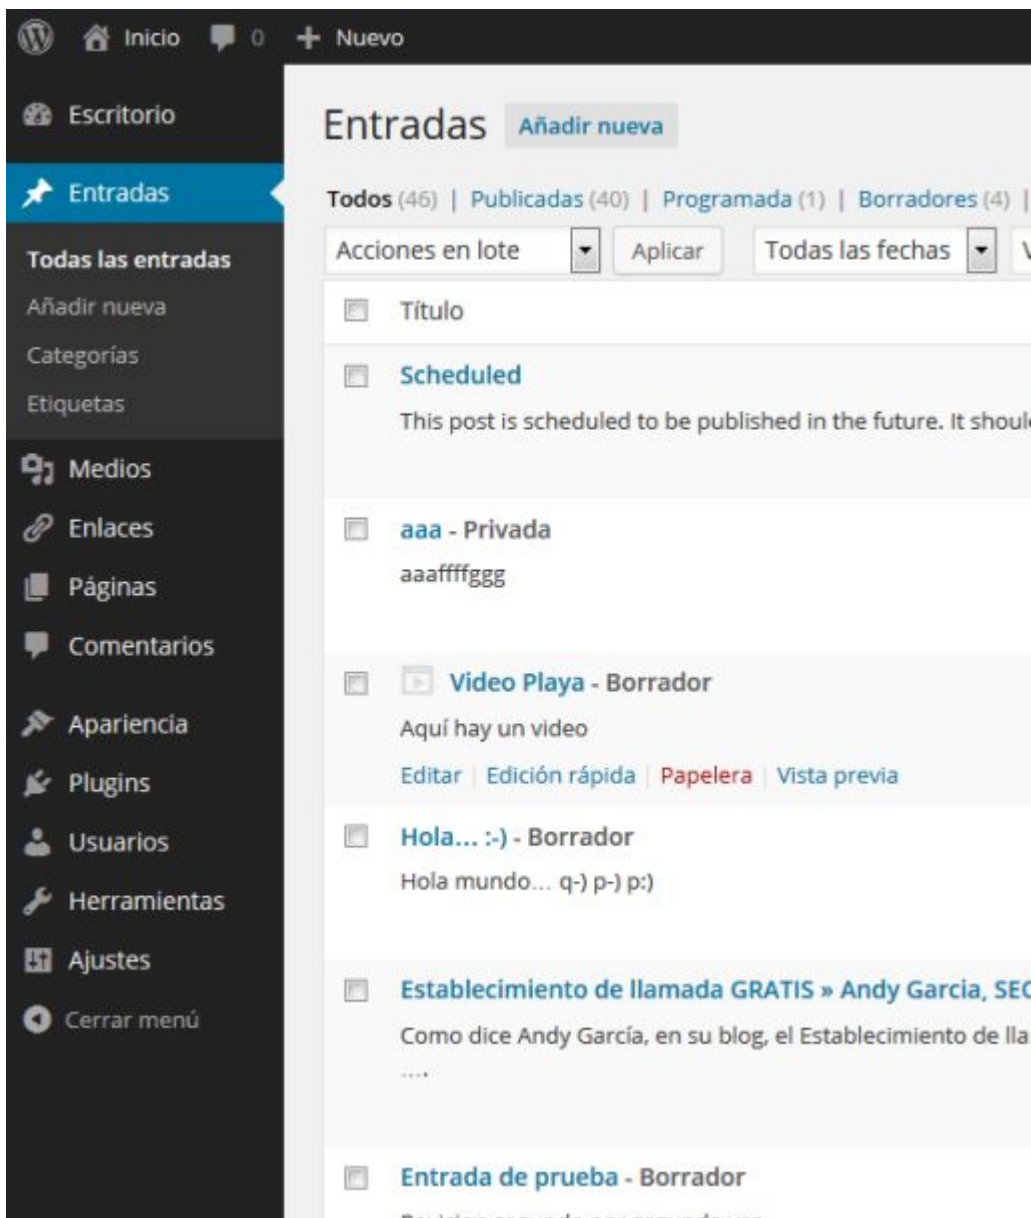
Inicio 0 Nuevo

Escritorio

Entradas

Todas las entradas
Añadir nueva
Categorías
Etiquetas

Medios
Enlaces
Páginas
Comentarios
Apariencia
Plugins
Usuarios
Herramientas
Ajustes
Cerrar menú

Entradas Añadir nueva

Todos (46) | Publicadas (40) | Programada (1) | Borradores (4) |

Acciones en lote | Aplicar | Todas las fechas

Título

Scheduled
This post is scheduled to be published in the future. It shoul

aaa - Privada
aaaffffggg

Video Playa - Borrador
Aquí hay un video
Editar | Edición rápida | Papelera | Vista previa

Hola... :-) - Borrador
Hola mundo... q-) p-) p:)

Establecimiento de llamada GRATIS » Andy Garcia, SE
Como dice Andy García, en su blog, el Establecimiento de lla
....

Entrada de prueba - Borrador
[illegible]